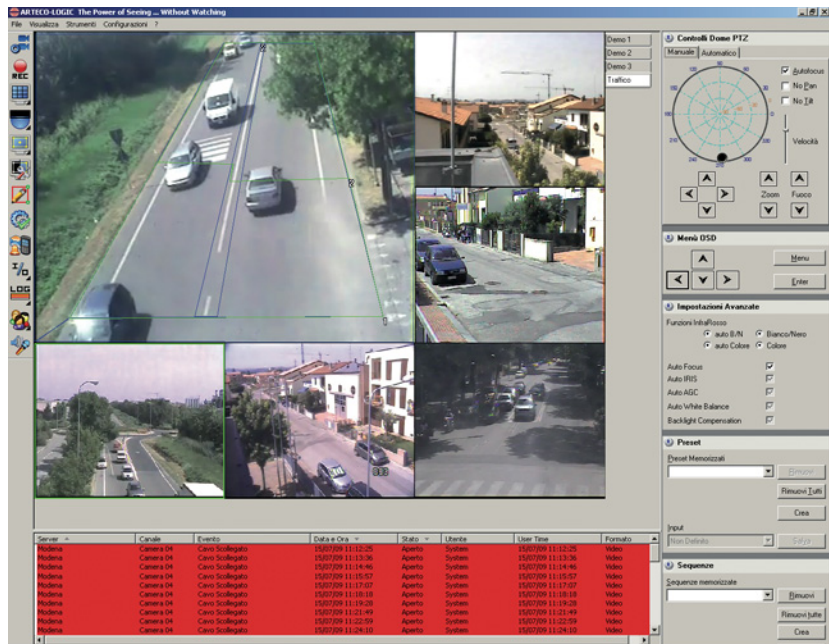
ARTECO-LOGIC The Power of Seeing ... Without Watching

File Visualizza Strumenti Configurazioni ?

REC

LOG

Demo 1
Demo 2
Demo 3
Traffico

Controlli Dome PTZ

Manuale Automatico

Autofocus
No Pan
No Tilt

Velocità

Zoom Fuoco

Menù OSD

Menu

Enter

Impostazioni Avanzate

Funzioni InfraRosso
auto B/N Bianco/Nero
auto Colore Colore

Auto Focus
Auto IRIS
Auto AGC
Auto White Balance
Backlight Compensation

Preset

Preset Memorizzati

Rimuovi

Rimuovi Tutti

Crea

Input

Non Definito

Salva

Sequenze

Sequenze memorizzate

Rimuovi

Rimuovi tutte

Crea

| Server | Canale | Evento | Data e Ora | Stato | Utente | User Time | Formato |
|---|---|---|---|---|---|---|---|
| Modena | Camera 04 | Cavo Scollegato | 15/07/09 11:12:25 | Aperto | System | 15/07/09 11:12:25 | Video |
| Modena | Camera 04 | Cavo Scollegato | 15/07/09 11:13:36 | Aperto | System | 15/07/09 11:13:36 | Video |
| Modena | Camera 04 | Cavo Scollegato | 15/07/09 11:14:46 | Aperto | System | 15/07/09 11:14:46 | Video |
| Modena | Camera 04 | Cavo Scollegato | 15/07/09 11:15:57 | Aperto | System | 15/07/09 11:15:57 | Video |
| Modena | Camera 04 | Cavo Scollegato | 15/07/09 11:17:07 | Aperto | System | 15/07/09 11:17:07 | Video |
| Modena | Camera 04 | Cavo Scollegato | 15/07/09 11:18:18 | Aperto | System | 15/07/09 11:18:18 | Video |
| Modena | Camera 04 | Cavo Scollegato | 15/07/09 11:19:28 | Aperto | System | 15/07/09 11:19:28 | Video |
| Modena | Camera 04 | Cavo Scollegato | 15/07/09 11:21:49 | Aperto | System | 15/07/09 11:21:49 | Video |
| Modena | Camera 04 | Cavo Scollegato | 15/07/09 11:22:59 | Aperto | System | 15/07/09 11:22:59 | Video |
| Modena | Camera 04 | Cavo Scollegato | 15/07/09 11:24:10 | Aperto | System | 15/07/09 11:24:10 | Video |